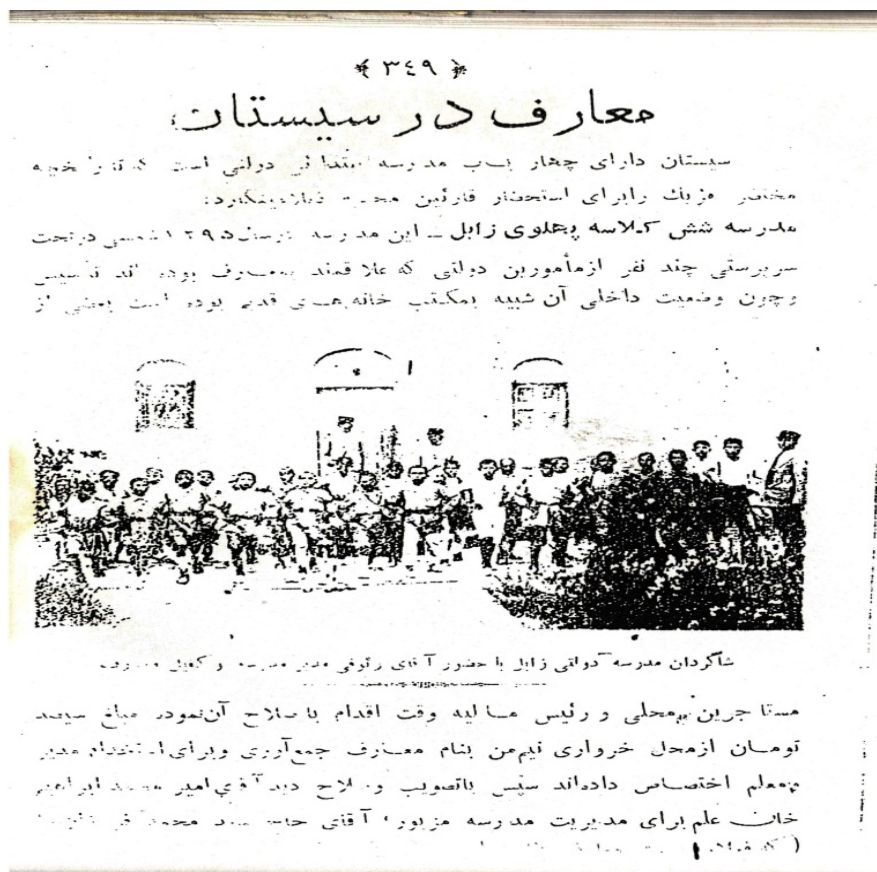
۳۴۹

معارف در سیستان

سیستان دارای چهار باب مدرسه ابتدائی دولتی است که تاریخچه مختصر هر یک را برای استحضار قارئین محترم ذیلا مینگارد:

مدرسه شش کلاسه پهلوی زابل ـ این مدرسه در سال ۱۲۹۵ شمسی در تحت سرپرستی چند نفر از مأمورین دولتی که علاقمند بمعارف بوده اند تأسیس و چون وضعیت داخلی آن شبیه بمکتب خانه‌های قدیم بوده است بعضی از

شاگردان مدرسه دولتی زابل با حضور آقای رئیس مدیر مدرسه و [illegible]

مستاجرین محلی و رئیس مالیه وقت اقدام باصلاح آن نموده مبلغ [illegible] تومان از محل خرواری نیم من بنام معارف جمع آوری و برای استخدام مدیر و معلم اختصاص داده‌اند سپس بتصویب و صلاح دید آقای امیر محمد ابراهیم خان علم برای مدیریت مدرسه مزبور آقای حاج سید محمد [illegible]

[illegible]